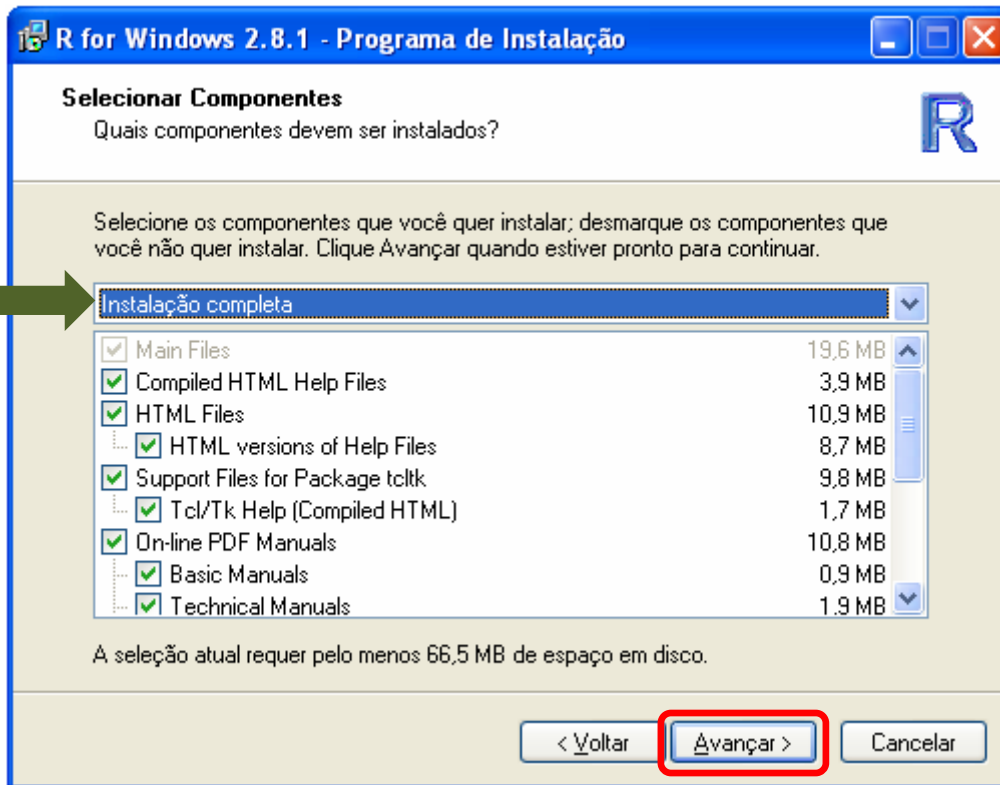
R for Windows 2.8.1 - Programa de Instalação

Selecionar Componentes
Quais componentes devem ser instalados?

R

Selecione os componentes que você quer instalar; desmarque os componentes que você não quer instalar. Clique Avançar quando estiver pronto para continuar.

Instalação completa

| | |
|---|---|
| Main Files | 19,6 MB |
| Compiled HTML Help Files | 3,9 MB |
| HTML Files | 10,9 MB |
| HTML versions of Help Files | 8,7 MB |
| Support Files for Package tcltk | 9,8 MB |
| Tcl/Tk Help (Compiled HTML) | 1,7 MB |
| On-line PDF Manuals | 10,8 MB |
| Basic Manuals | 0,9 MB |
| Technical Manuals | 1,9 MB |

A seleção atual requer pelo menos 66,5 MB de espaço em disco.

< Voltar | Avançar > | Cancelar